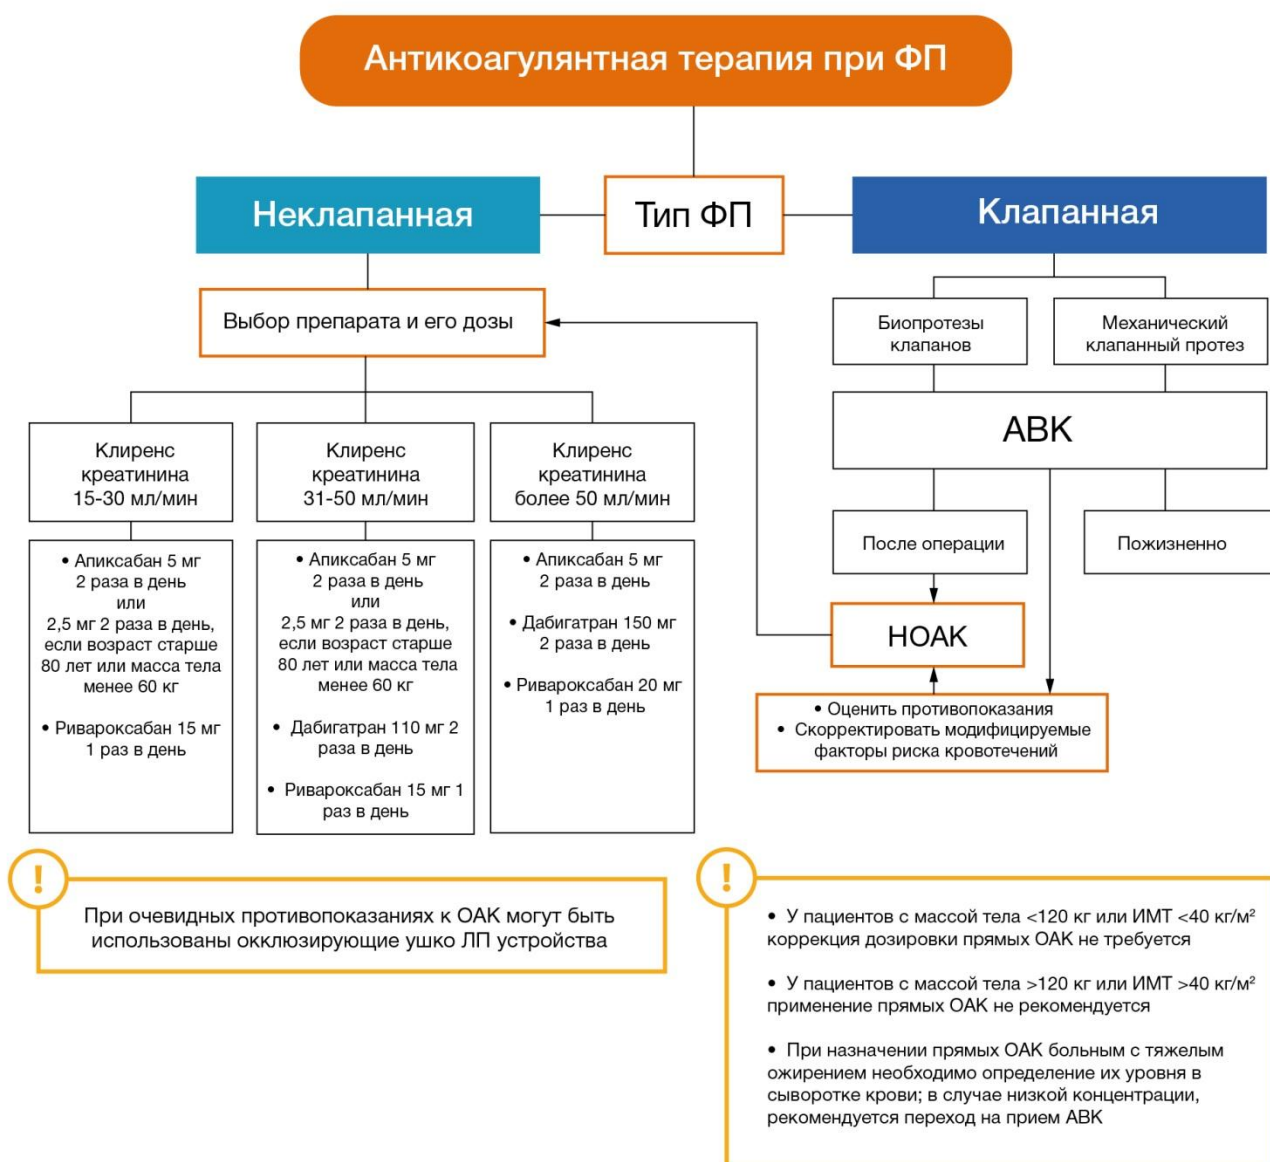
Антикоагулянтная терапия при ФП

Неклапанная

Тип ФП

Клапанная

Выбор препарата и его дозы

Биопротезы клапанов

Механический клапанный протез

АВК

Клиренс креатинина 15-30 мл/мин

Клиренс креатинина 31-50 мл/мин

Клиренс креатинина более 50 мл/мин

• Апиксабан 5 мг 2 раза в день или 2,5 мг 2 раза в день, если возраст старше 80 лет или масса тела менее 60 кг

• Ривароксабан 15 мг 1 раз в день

• Апиксабан 5 мг 2 раза в день или 2,5 мг 2 раза в день, если возраст старше 80 лет или масса тела менее 60 кг

• Дабигатран 110 мг 2 раза в день

• Ривароксабан 15 мг 1 раз в день

• Апиксабан 5 мг 2 раза в день

• Дабигатран 150 мг 2 раза в день

• Ривароксабан 20 мг 1 раз в день

После операции

Пожизненно

НОАК

• Оценить противопоказания
• Скорректировать модифицируемые факторы риска кровотечений

!

При очевидных противопоказаниях к ОАК могут быть использованы окклюзирующие ушко ЛП устройства

!

• У пациентов с массой тела <120 кг или ИМТ <40 кг/м$^2$ коррекция дозировки прямых ОАК не требуется

• У пациентов с массой тела >120 кг или ИМТ >40 кг/м$^2$ применение прямых ОАК не рекомендуется

• При назначении прямых ОАК больным с тяжелым ожирением необходимо определение их уровня в сыворотке крови; в случае низкой концентрации, рекомендуется переход на прием АВК